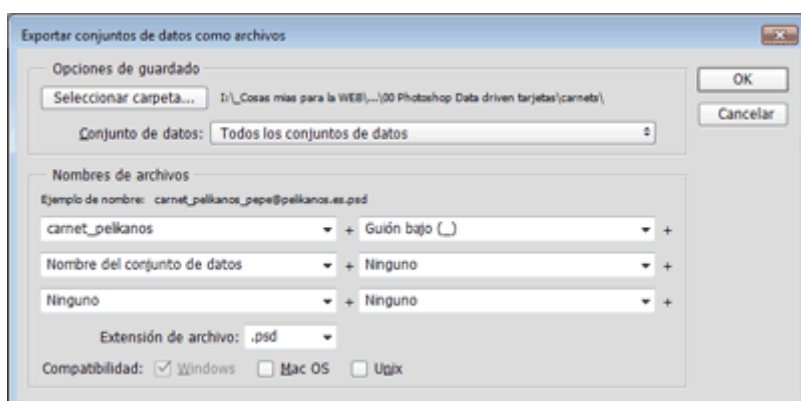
Exportar conjuntos de datos como archivos

Opciones de guardado

Seleccionar carpeta... I:\_Cosas mias para la WEB\...\00 Photoshop Data driven tarjetas\carnets\

Conjunto de datos: Todos los conjuntos de datos

OK

Cancelar

Nombres de archivos

Ejemplo de nombre: carnet_pelikanos_pepe@pelikanos.es.psd

carnet_pelikanos + Guión bajo (_) +

Nombre del conjunto de datos + Ninguno +

Ninguno + Ninguno +

Extensión de archivo: .psd

Compatibilidad: Windows Mac OS Unix